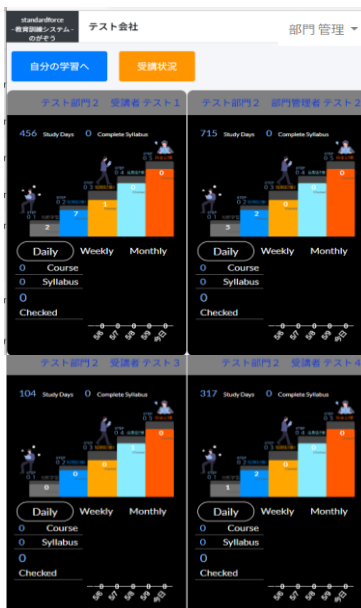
standardforce
-教育訓練システム-
のびぞう

テスト会社

部門管理

自分の学習へ

受講状況

テスト部門２　受講者テスト１

456 Study Days 0 Complete Syllabus

2 7 1 0

Daily Weekly Monthly

0 Course
0 Syllabus
0
Checked

5/6 5/7 5/8 5/9 今日

テスト部門２　部門管理者テスト２

715 Study Days 0 Complete Syllabus

5 2 0 0

Daily Weekly Monthly

0 Course
0 Syllabus
0
Checked

テスト部門２　受講者テスト３

104 Study Days 0 Complete Syllabus

0 0 0 0

Daily Weekly Monthly

0 Course
0 Syllabus
0
Checked

5/6 5/7 5/8 5/9 今日

テスト部門２　受講者テスト４

317 Study Days 0 Complete Syllabus

1 2 0 0

Daily Weekly Monthly

0 Course
0 Syllabus
0
Checked

5/6 5/7 5/8 5/9 今日